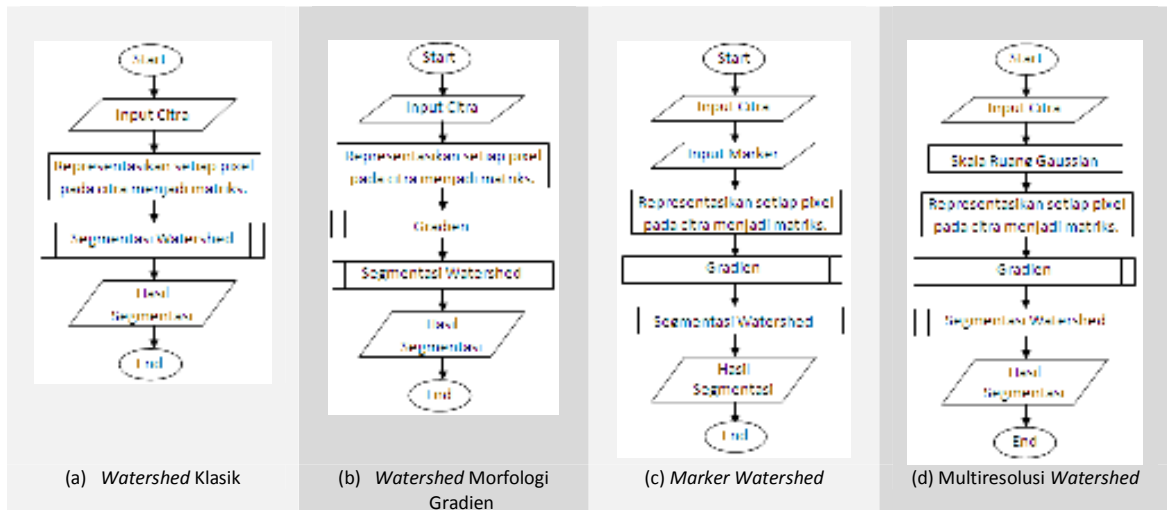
Start

Input Citra

Representasikan setiap pixel pada citra menjadi matriks.

Segmentasi Watershed

Hasil Segmentasi

End

(a) *Watershed* Klasik

Start

Input Citra

Representasikan setiap pixel pada citra menjadi matriks.

Gradien

Segmentasi Watershed

Hasil Segmentasi

End

(b) *Watershed* Morfologi Gradien

Start

Input Citra

Input Marker

Representasikan setiap pixel pada citra menjadi matriks.

Gradien

Segmentasi Watershed

Hasil Segmentasi

End

(c) *Marker Watershed*

Start

Input Citra

Skala Ruang Gaussian

Representasikan setiap pixel pada citra menjadi matriks.

Gradien

Segmentasi Watershed

Hasil Segmentasi

End

(d) Multiresolusi *Watershed*